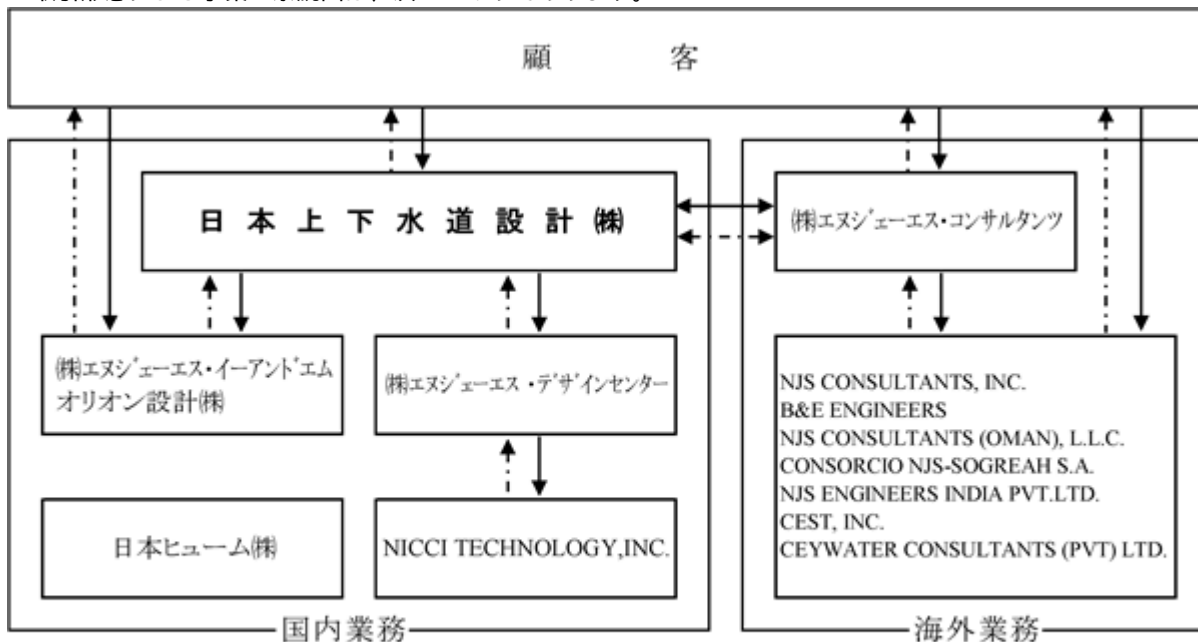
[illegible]

顧　客

日本上下水道設計㈱

㈱エヌジェーエス・コンサルタンツ

㈱エヌジェーエス・イーアンドエム
オリオン設計㈱

㈱エヌジェーエス・デザインセンター

NJS CONSULTANTS, INC.
B&E ENGINEERS
NJS CONSULTANTS (OMAN), L.L.C.
CONSORCIO NJS-SOGREAH S.A.
NJS ENGINEERS INDIA PVT.LTD.
CEST, INC.
CEYWATER CONSULTANTS (PVT) LTD.

日本ヒューム㈱

NICCI TECHNOLOGY,INC.

国内業務

海外業務